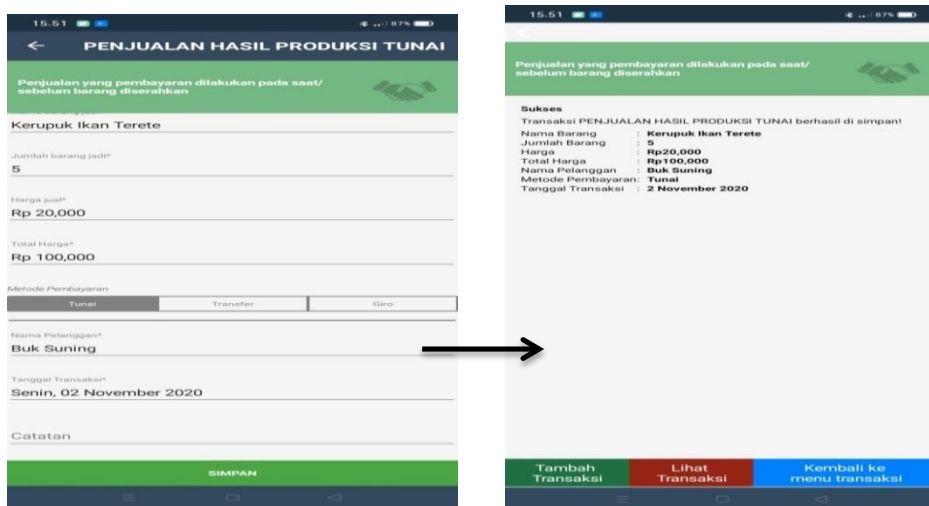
15.51 87%

PENJUALAN HASIL PRODUKSI TUNAI

Penjualan yang pembayaran dilakukan pada saat/ sebelum barang diserahkan

Kerupuk Ikan Terete

Jumlah barang jadi*
5

Harga jual*
Rp 20,000

Total Harga*
Rp 100,000

Metode Pembayaran

| Tunai | Transfer | Giro |
|---|---|---|

Nama Pelanggan*
Buk Suning

Tanggal Transaksi*
Senin, 02 November 2020

Catatan

SIMPAN

15.51 87%

Penjualan yang pembayaran dilakukan pada saat/ sebelum barang diserahkan

Sukses
Transaksi PENJUALAN HASIL PRODUKSI TUNAI berhasil di simpan!
Nama Barang : Kerupuk Ikan Terete
Jumlah Barang : 5
Harga : Rp20,000
Total Harga : Rp100,000
Nama Pelanggan : Buk Suning
Metode Pembayaran: Tunai
Tanggal Transaksi : 2 November 2020

Tambah Transaksi
Lihat Transaksi
Kembali ke menu transaksi